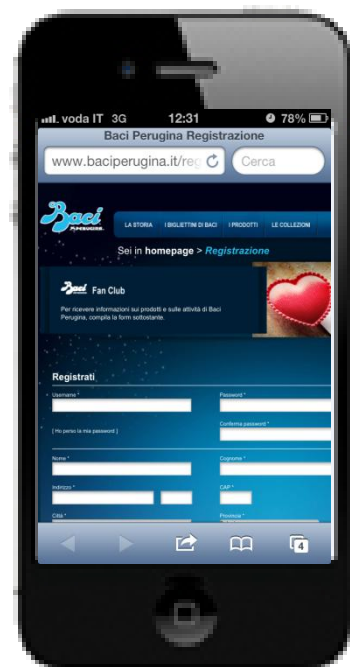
voda IT 3G 12:31 78%
Baci Perugina Registrazione
www.baciperugina.it/reg
Cerca
Baci PERUGINA
LA STORIA I BIGLIETTINI DI BACI I PRODOTTI LE COLLEZIONI
Sei in homepage > Registrazione
Baci Fan Club
Per ricevere informazioni sui prodotti e sulle attività di Baci Perugina, compila la form sottostante.
Registrati
Username *
Password *
[ Ho perso la mia password ]
Conferma password *
Nome *
Cognome *
Indirizzo *
CAP *
Città *
Provincia *
4